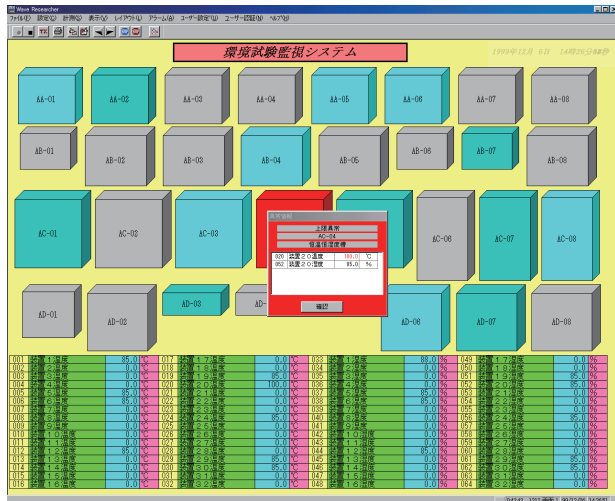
Wave Researcher

ファイル(F) 設定(C) 計測(M) 表示(V) レイアウト(L) アラーム(A) ユーザー設定(U) ユーザー認証(N) ヘルプ(H)

環境試験監視システム

1999年12月 6日 14時26分

AA-01 AA-02 AA-03 AA-04 AA-05 AA-06 AA-07 AA-08

AB-01 AB-02 AB-03 AB-04 AB-05 AB-06 AB-07 AB-08

AC-01 AC-02 AC-03 AC-06 AC-07 AC-08

AD-01 AD-02 AD-03 AD- AD-06 AD-07 AD-08

異常情報

上限異常

AC-04

恒温恒湿度槽

| 020 | 装置２０温度 | 100.0 | ℃ |
|---|---|---|---|
| 052 | 装置２０湿度 | 85.0 | % |

確認

| 001 | 装置１温度 | 85.0 | ℃ | 017 | 装置１７温度 | 0.0 | ℃ | 033 | 装置１湿度 | 85.0 | % | 049 | 装置１７湿度 | 0.0 | % |
|---|---|---|---|---|---|---|---|---|---|---|---|---|---|---|---|
| 002 | 装置２温度 | 0.0 | ℃ | 018 | 装置１８温度 | 0.0 | ℃ | 034 | 装置２湿度 | 0.0 | % | 050 | 装置１８湿度 | 0.0 | % |
| 003 | 装置３温度 | 0.0 | ℃ | 019 | 装置１９温度 | 85.0 | ℃ | 035 | 装置３湿度 | 0.0 | % | 051 | 装置１９湿度 | 85.0 | % |
| 004 | 装置４温度 | 0.0 | ℃ | 020 | 装置２０温度 | 100.0 | ℃ | 036 | 装置４湿度 | 0.0 | % | 052 | 装置２０湿度 | 85.0 | % |
| 005 | 装置５温度 | 85.0 | ℃ | 021 | 装置２１温度 | 0.0 | ℃ | 037 | 装置５湿度 | 85.0 | % | 053 | 装置２１湿度 | 0.0 | % |
| 006 | 装置６温度 | 85.0 | ℃ | 022 | 装置２２温度 | 0.0 | ℃ | 038 | 装置６湿度 | 85.0 | % | 054 | 装置２２湿度 | 0.0 | % |
| 007 | 装置７温度 | 0.0 | ℃ | 023 | 装置２３温度 | 0.0 | ℃ | 039 | 装置７湿度 | 0.0 | % | 055 | 装置２３湿度 | 0.0 | % |
| 008 | 装置８温度 | 0.0 | ℃ | 024 | 装置２４温度 | 0.0 | ℃ | 040 | 装置８湿度 | 0.0 | % | 056 | 装置２４湿度 | 0.0 | % |
| 009 | 装置９温度 | 0.0 | ℃ | 025 | 装置２５温度 | 0.0 | ℃ | 041 | 装置９湿度 | 0.0 | % | 057 | 装置２５湿度 | 0.0 | % |
| 010 | 装置１０温度 | 0.0 | ℃ | 026 | 装置２６温度 | 0.0 | ℃ | 042 | 装置１０湿度 | 0.0 | % | 058 | 装置２６湿度 | 0.0 | % |
| 011 | 装置１１温度 | 0.0 | ℃ | 027 | 装置２７温度 | 0.0 | ℃ | 043 | 装置１１湿度 | 0.0 | % | 059 | 装置２７湿度 | 0.0 | % |
| 012 | 装置１２温度 | 85.0 | ℃ | 028 | 装置２８温度 | 0.0 | ℃ | 044 | 装置１２湿度 | 85.0 | % | 060 | 装置２８湿度 | 0.0 | % |
| 013 | 装置１３温度 | 0.0 | ℃ | 029 | 装置２９温度 | 85.0 | ℃ | 045 | 装置１３湿度 | 0.0 | % | 061 | 装置２９湿度 | 85.0 | % |
| 014 | 装置１４温度 | 0.0 | ℃ | 030 | 装置３０温度 | 85.0 | ℃ | 046 | 装置１４湿度 | 0.0 | % | 062 | 装置３０湿度 | 85.0 | % |
| 015 | 装置１５温度 | 0.0 | ℃ | 031 | 装置３１温度 | 0.0 | ℃ | 047 | 装置１５湿度 | 0.0 | % | 063 | 装置３１湿度 | 0.0 | % |
| 016 | 装置１６温度 | 0.0 | ℃ | 032 | 装置３２温度 | 0.0 | ℃ | 048 | 装置１６湿度 | 0.0 | % | 064 | 装置３２湿度 | 0.0 | % |

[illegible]